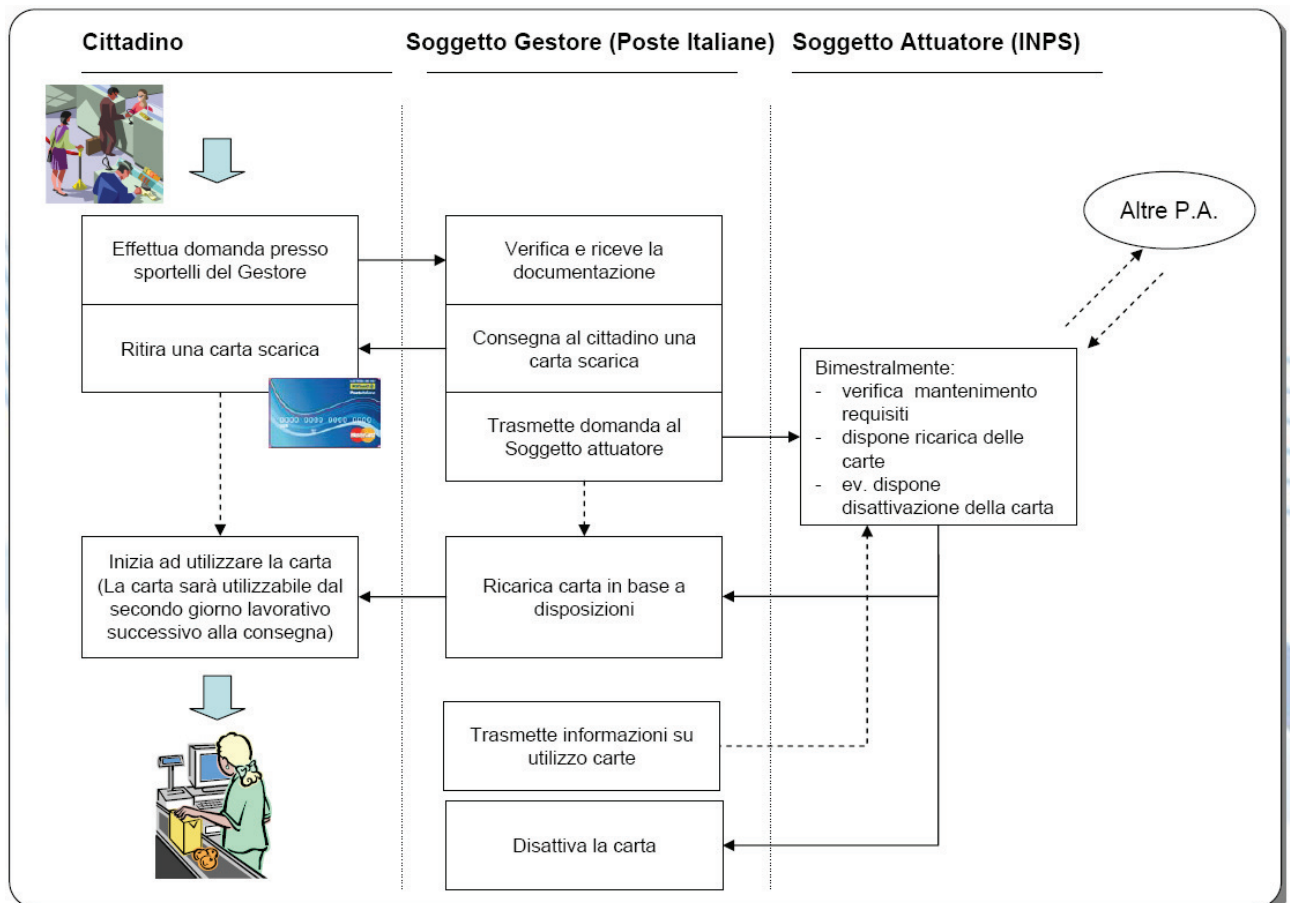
Cittadino

Soggetto Gestore (Poste Italiane)

Soggetto Attuatore (INPS)

Altre P.A.

Effettua domanda presso sportelli del Gestore

Verifica e riceve la documentazione

Ritira una carta scarica

Consegna al cittadino una carta scarica

Bimestralmente:
- verifica mantenimento requisiti
- dispone ricarica delle carte
- ev. dispone disattivazione della carta

Trasmette domanda al Soggetto attuatore

Inizia ad utilizzare la carta (La carta sarà utilizzabile dal secondo giorno lavorativo successivo alla consegna)

Ricarica carta in base a disposizioni

Trasmette informazioni su utilizzo carte

Disattiva la carta